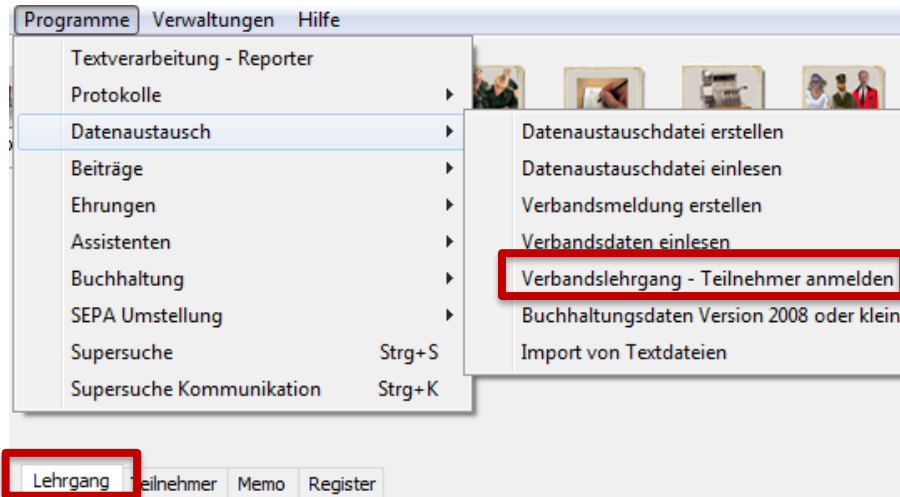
Programme Verwaltungen Hilfe

Textverarbeitung - Reporter
Protokolle
Datenaustausch
Beiträge
Ehrungen
Assistenten
Buchhaltung
SEPA Umstellung
Supersuche Strg+S
Supersuche Kommunikation Strg+K

Datenaustauschdatei erstellen
Datenaustauschdatei einlesen
Verbandsmeldung erstellen
Verbandsdaten einlesen
Verbandslehrgang - Teilnehmer anmelden
Buchhaltungsdaten Version 2008 oder klein
Import von Textdateien

Lehrgang Teilnehmer Memo Register